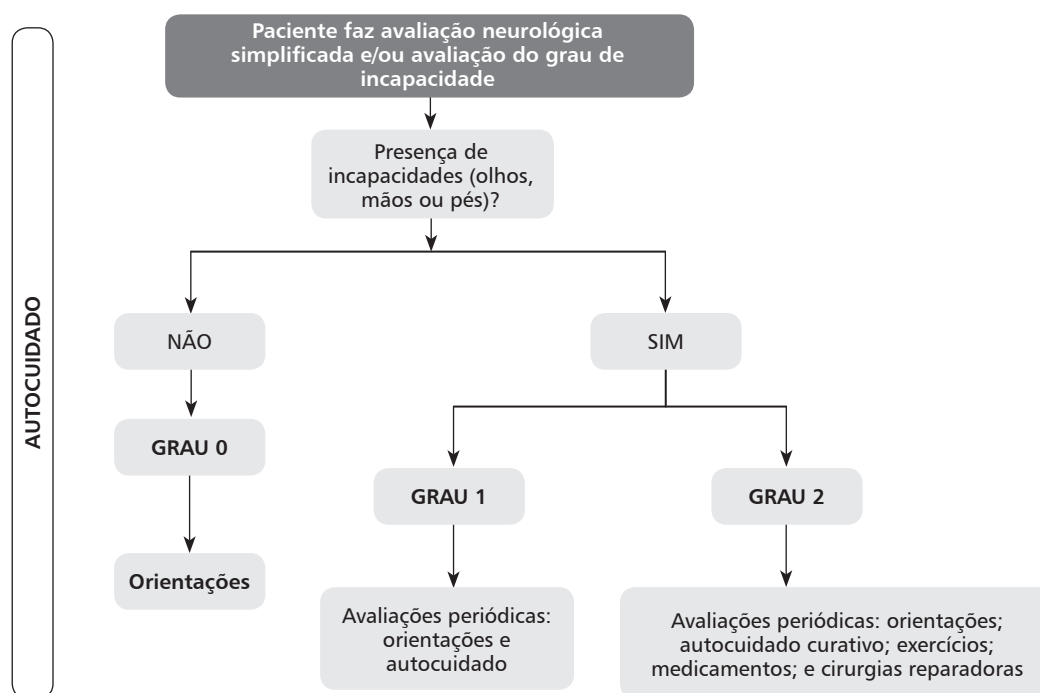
AUTOCUIDADO

Paciente faz avaliação neurológica simplificada e/ou avaliação do grau de incapacidade

Presença de incapacidades (olhos, mãos ou pés)?

NÃO

SIM

GRAU 0

Orientações

GRAU 1

Avaliações periódicas: orientações e autocuidado

GRAU 2

Avaliações periódicas: orientações; autocuidado curativo; exercícios; medicamentos; e cirurgias reparadoras